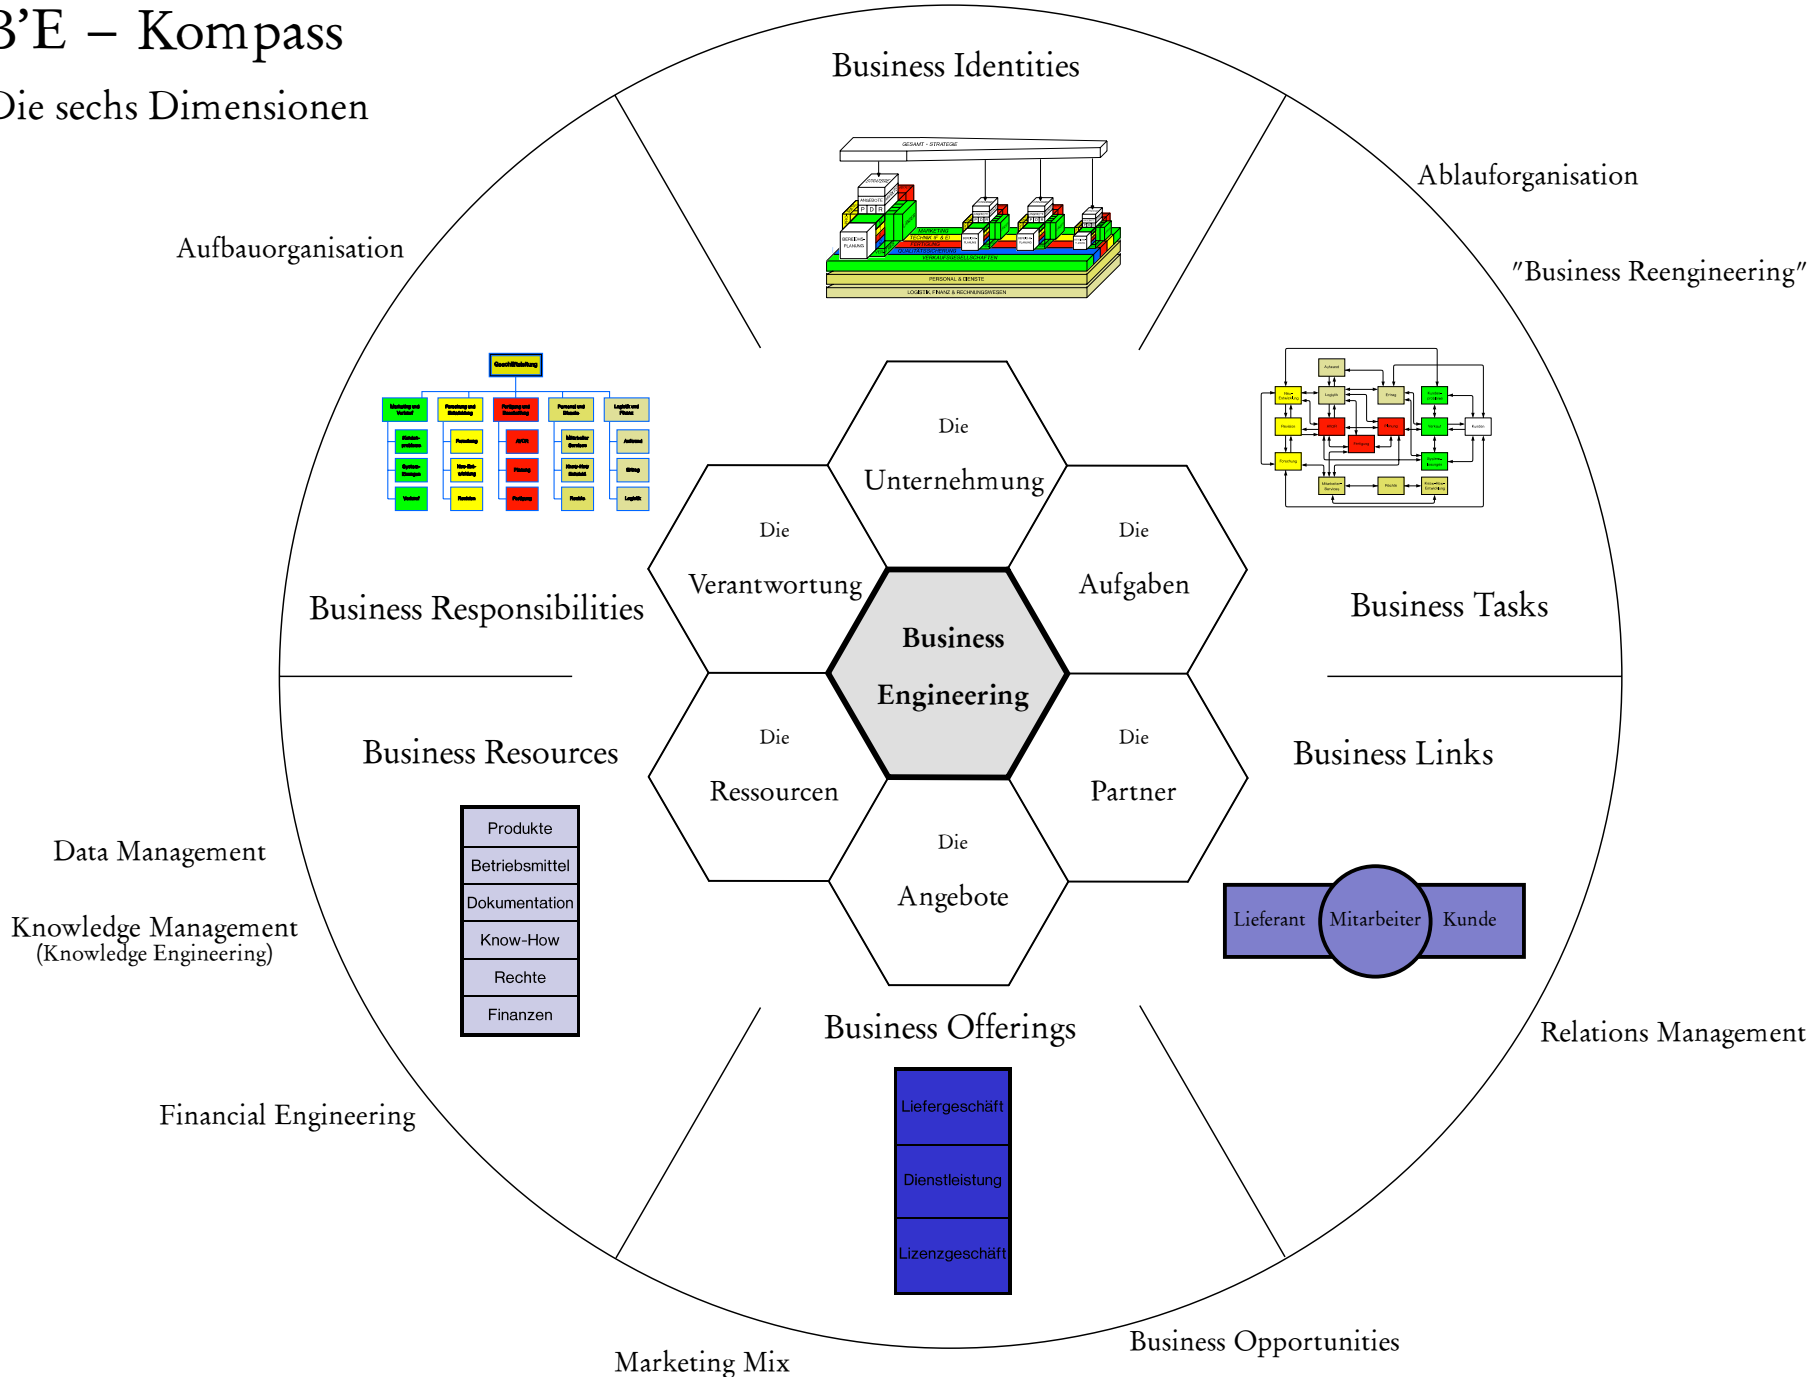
B'E – Kompass

Die sechs Dimensionen

Business Identities

GESAMT - STRATEGIE

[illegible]

PERSONAL & DIENSTE

LOGISTIK, FINANZ & RECHNUNGSWESEN

Aufbauorganisation

Ablauforganisation

"Business Reengineering"

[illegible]

Die

Unternehmung

Die

Verantwortung

Die

Aufgaben

Business

Engineering

Die

Ressourcen

Die

Partner

Die

Angebote

Business Responsibilities

Business Tasks

Business Resources

Business Links

Data Management

| Produkte |
|---|
| Betriebsmittel |
| Dokumentation |
| Know-How |
| Rechte |
| Finanzen |

Knowledge Management
(Knowledge Engineering)

Lieferant Mitarbeiter Kunde

Business Offerings

Relations Management

Financial Engineering

| Liefergeschäft |
|---|
| Dienstleistung |
| Lizenzgeschäft |

Marketing Mix

Business Opportunities